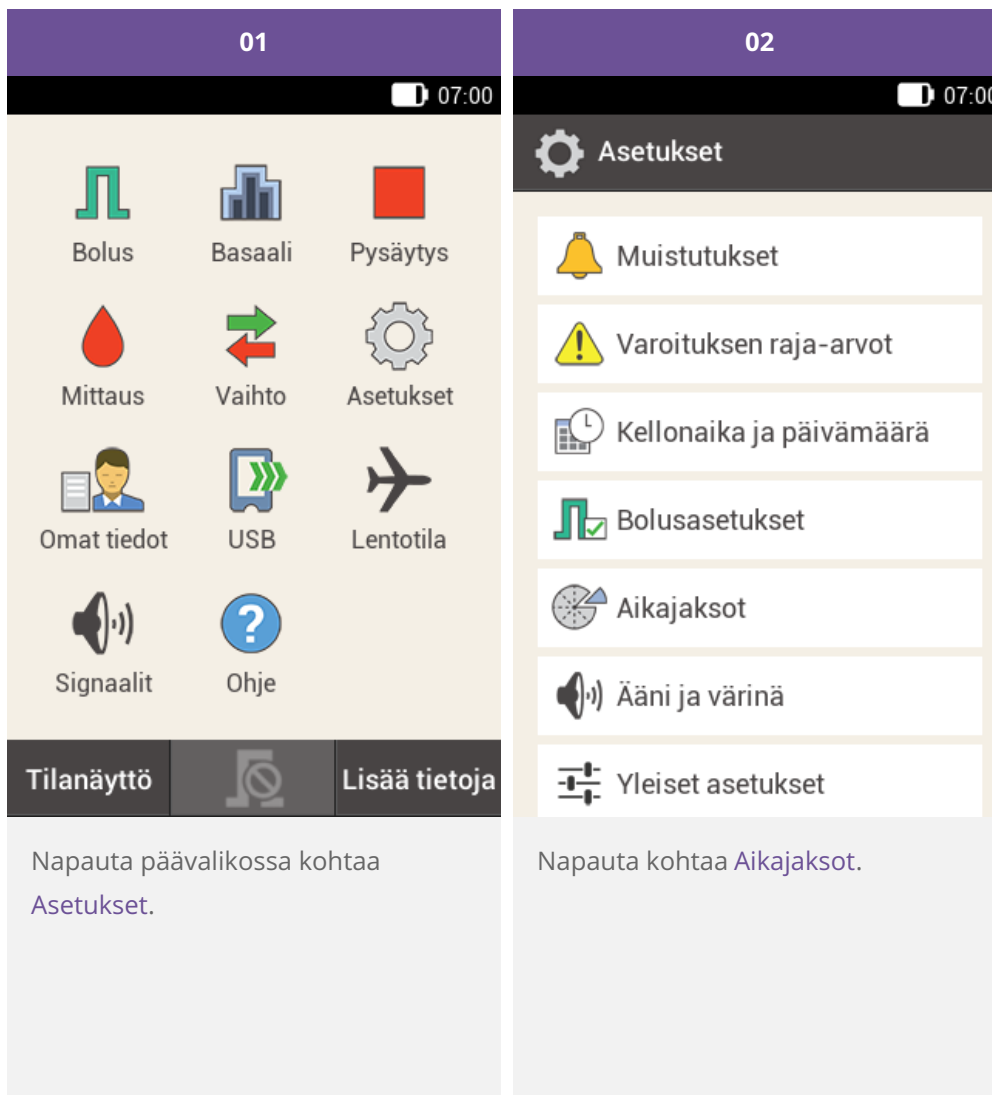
01

07:00

Bolus
Basaali
Pysäytys
Mittaus
Vaihto
Asetukset
Omat tiedot
USB
Lentotila
Signaalit
Ohje

Tilanäyttö
Lisää tietoja

Napauta päävalikossa kohtaa Asetukset.

02

07:0

Asetukset

Muistutukset
Varoituksen raja-arvot
Kellonaika ja päivämäärä
Bolusasetukset
Aikajaksot
Ääni ja värinä
Yleiset asetukset

Napauta kohtaa Aikajaksot.